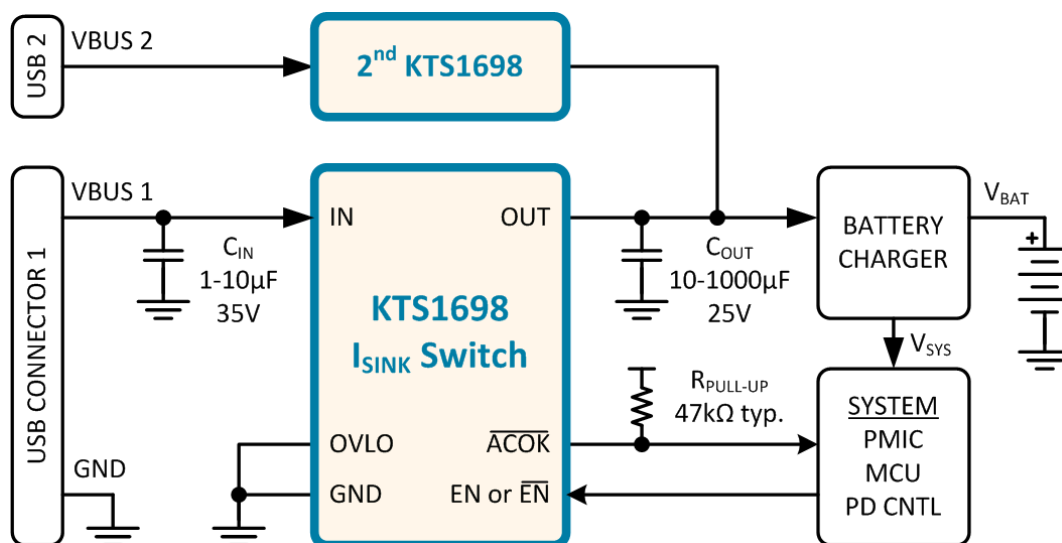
USB 2
VBUS 2
$2^{nd}$ KTS1698
USB CONNECTOR 1
VBUS 1
IN
OUT
$C_{IN}$
1-10µF
35V
$C_{OUT}$
10-1000µF
25V
BATTERY CHARGER
$V_{BAT}$
+
KTS1698
$I_{SINK}$ Switch
$V_{SYS}$
$R_{PULL-UP}$
47kΩ typ.
SYSTEM
PMIC
MCU
PD CNTL
OVLO
$\overline{ACOK}$
GND
GND
EN or $\overline{EN}$